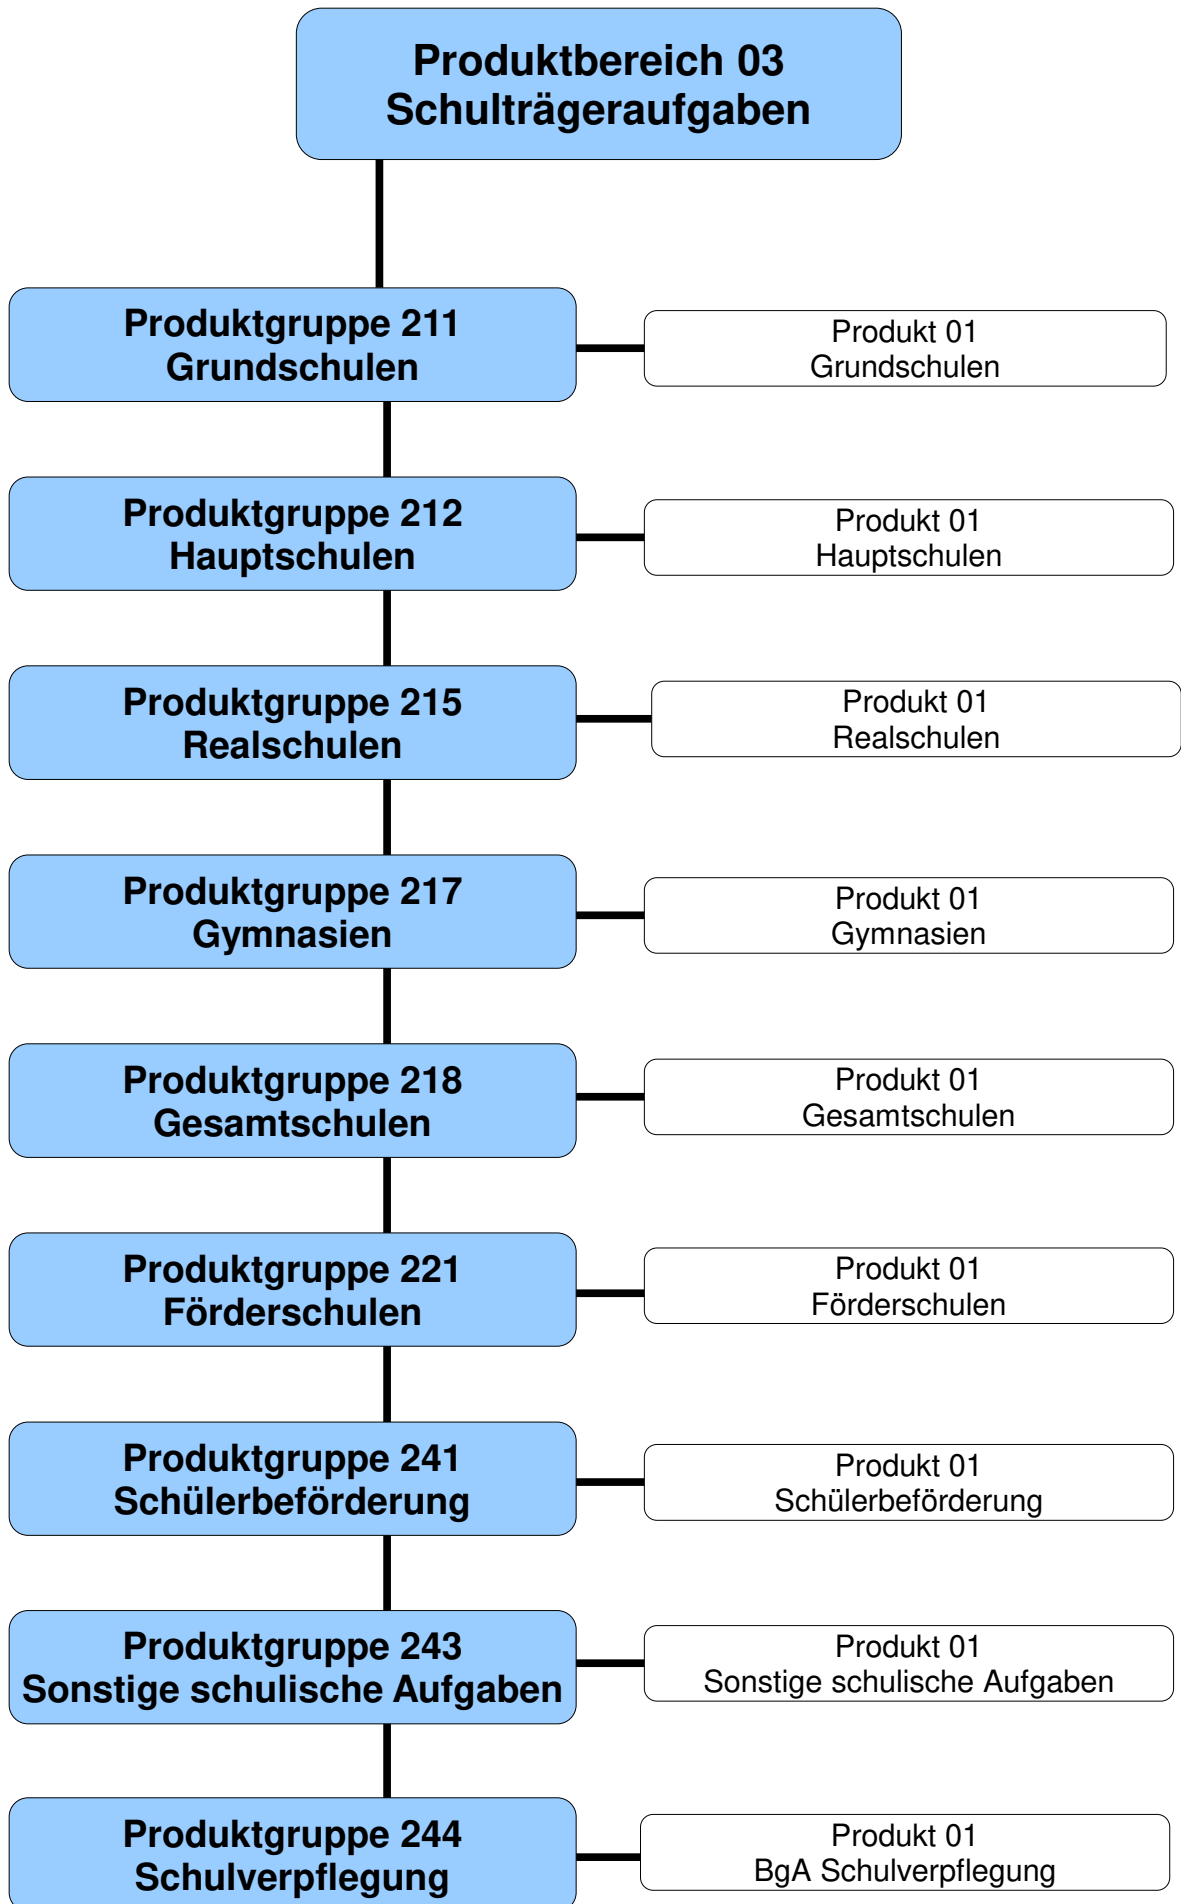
Produktbereich 03
Schulträgeraufgaben

Produktgruppe 211
Grundschulen

Produkt 01
Grundschulen

Produktgruppe 212
Hauptschulen

Produkt 01
Hauptschulen

Produktgruppe 215
Realschulen

Produkt 01
Realschulen

Produktgruppe 217
Gymnasien

Produkt 01
Gymnasien

Produktgruppe 218
Gesamtschulen

Produkt 01
Gesamtschulen

Produktgruppe 221
Förderschulen

Produkt 01
Förderschulen

Produktgruppe 241
Schülerbeförderung

Produkt 01
Schülerbeförderung

Produktgruppe 243
Sonstige schulische Aufgaben

Produkt 01
Sonstige schulische Aufgaben

Produktgruppe 244
Schulverpflegung

Produkt 01
BgA Schulverpflegung